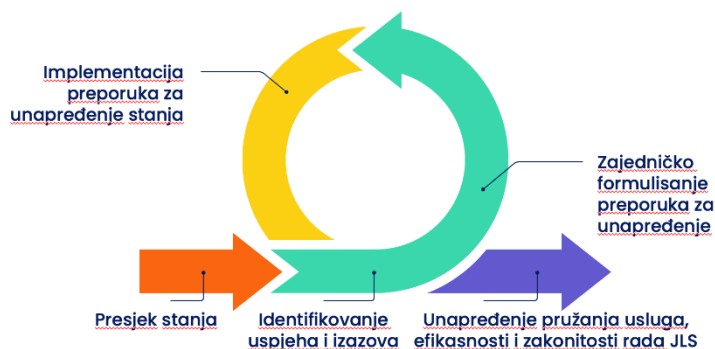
Implementacija preporuka za unapređenje stanja

Zajedničko formulisanje preporuka za unapređenje

Presjek stanja

Identifikovanje uspjeha i izazova

Unapređenje pružanja usluga, efikasnosti i zakonitosti rada JLS